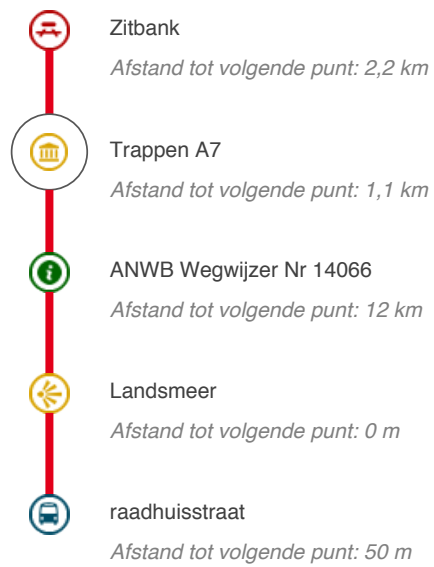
Zitbank
Afstand tot volgende punt: 2,2 km

Trappen A7
Afstand tot volgende punt: 1,1 km

ANWB Wegwijzer Nr 14066
Afstand tot volgende punt: 12 km

Landsmeer
Afstand tot volgende punt: 0 m

raadhuisstraat
Afstand tot volgende punt: 50 m